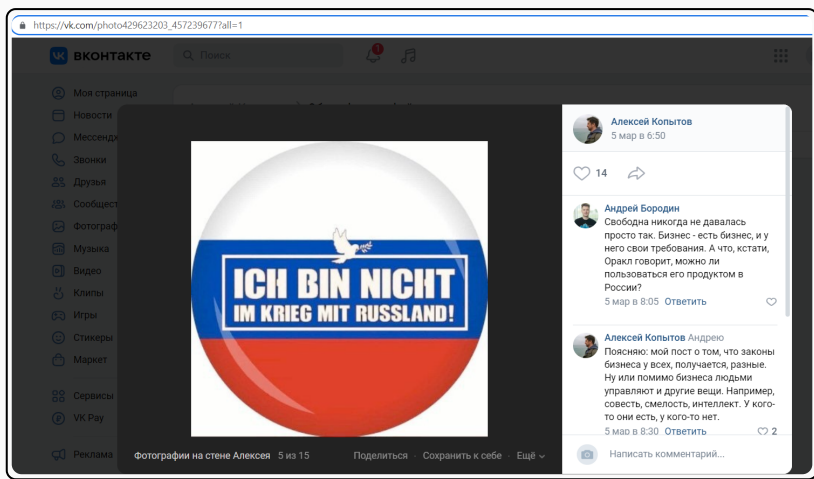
https://vk.com/photo429623203_457239677?all=1

ВКОНТАКТЕ

Поиск

1

Моя страница
Новости
Мессендж
Звонки
Друзья
Сообщест
Фотограф
Музыка
Видео
Клипы
Игры
Стикеры
Маркет
Сервисы
VK Pay
Реклама

ICH BIN NICHT
IM KRIEG MIT RUSSLAND!

Фотографии на стене Алексея 5 из 15

Поделиться · Сохранить к себе · Ещё

Алексей Копытов
5 мар в 6:50

14

Андрей Бородин
Свободна никогда не давалась просто так. Бизнес - есть бизнес, и у него свои требования. А что, кстати, Оракл говорит, можно ли пользоваться его продуктом в России?
5 мар в 8:05 Ответить

Алексей Копытов Андрею
Поясняю: мой пост о том, что законы бизнеса у всех, получается, разные. Ну или помимо бизнеса людьми управляют и другие вещи. Например, совесть, смелость, интеллект. У кого-то они есть, у кого-то нет.
5 мар в 8:30 Ответить 2

Написать комментарий...